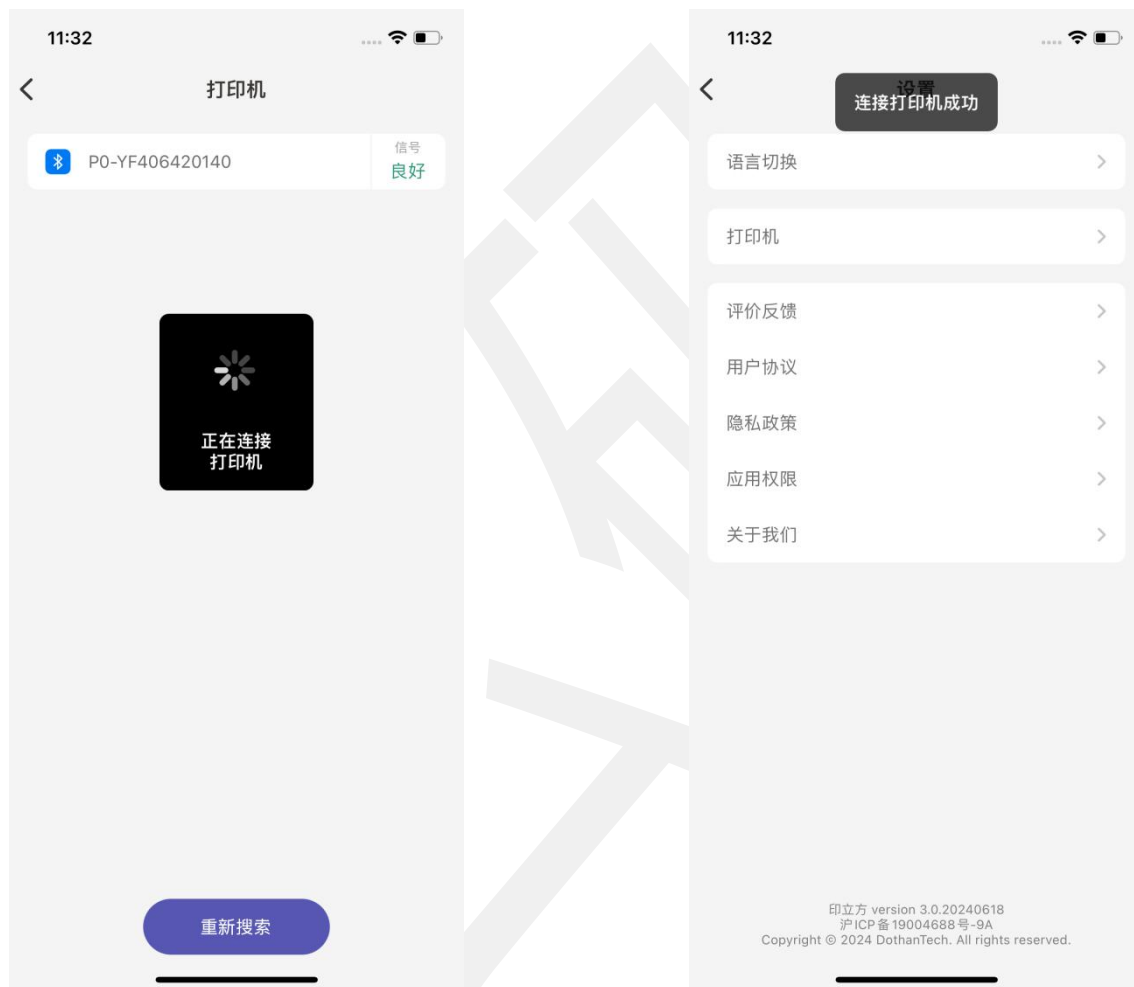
11:32

打印机

P0-YF406420140

信号
良好

正在连接
打印机

重新搜索

11:32

设置

连接打印机成功

语言切换

打印机

评价反馈

用户协议

隐私政策

应用权限

关于我们

印立方 version 3.0.20240618
沪ICP备19004688号-9A
Copyright © 2024 DothanTech. All rights reserved.